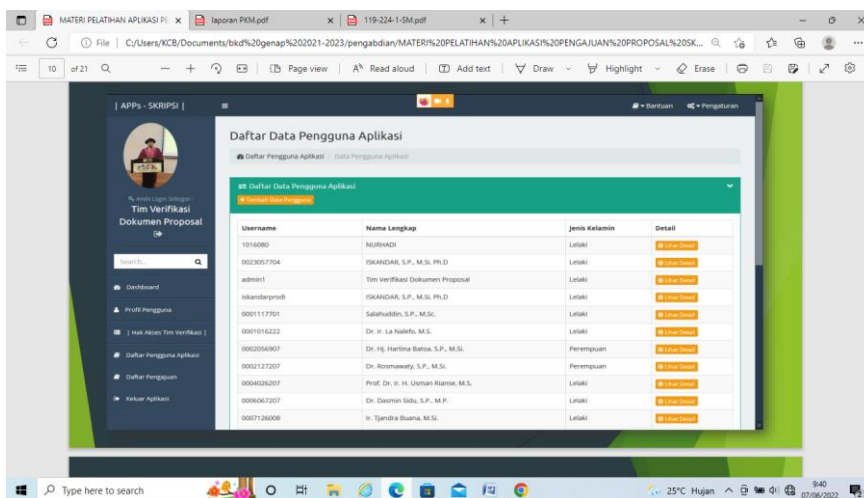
MATERI PELATIHAN APLIKASI PE × | laporan PKM.pdf × | 119-224-1-SM.pdf × | +

File | C:/Users/KCB/Documents/bkd%20genap%202021-2023/pengabdian/MATERI%20PELATIHAN%20APLIKASI%20PENGAJUAN%20PROPOSAL%20SK...

10 of 21 | Page view | Read aloud | Add text | Draw | Highlight | Erase

| APPs - SKRIPSI |

Bantuan | Pengaturan

Anda Login Sebagai :
Tim Verifikasi Dokumen Proposal

Search...

Dashboard
Profil Pengguna
| Hak Akses Tim Verifikasi |
Daftar Pengguna Aplikasi
Daftar Pengajuan
Keluar Aplikasi

Daftar Data Pengguna Aplikasi

Daftar Pengguna Aplikasi / Data Pengguna Aplikasi

Daftar Data Pengguna Aplikasi
+ Tambah Data Pengguna

| Username | Nama Lengkap | Jenis Kelamin | Detail |
|---|---|---|---|
| 1016080 | NURHADI | Lelaki | Lihat Detail |
| 0023057704 | ISKANDAR, S.P., M.Si. Ph.D | Lelaki | Lihat Detail |
| admin1 | Tim Verifikasi Dokumen Proposal | Lelaki | Lihat Detail |
| iskandarprodi | ISKANDAR, S.P., M.Si. Ph.D | Lelaki | Lihat Detail |
| 0001117701 | Salahuddin, S.P., M.Sc. | Lelaki | Lihat Detail |
| 0001016222 | Dr. Ir. La Nalefo, M.S. | Lelaki | Lihat Detail |
| 0002056907 | Dr. Hj. Hartina Batoa, S.P., M.Si. | Perempuan | Lihat Detail |
| 0002127207 | Dr. Rosmawaty, S.P., M.Si. | Perempuan | Lihat Detail |
| 0004026207 | Prof. Dr. Ir. H. Usman Rianse, M.S. | Lelaki | Lihat Detail |
| 0006067207 | Dr. Dasmin Sidu, S.P., M.P. | Lelaki | Lihat Detail |
| 0007126008 | Ir. Tjandra Buana, M.Si. | Lelaki | Lihat Detail |

Type here to search

25°C Hujan 9:40 07/06/2022